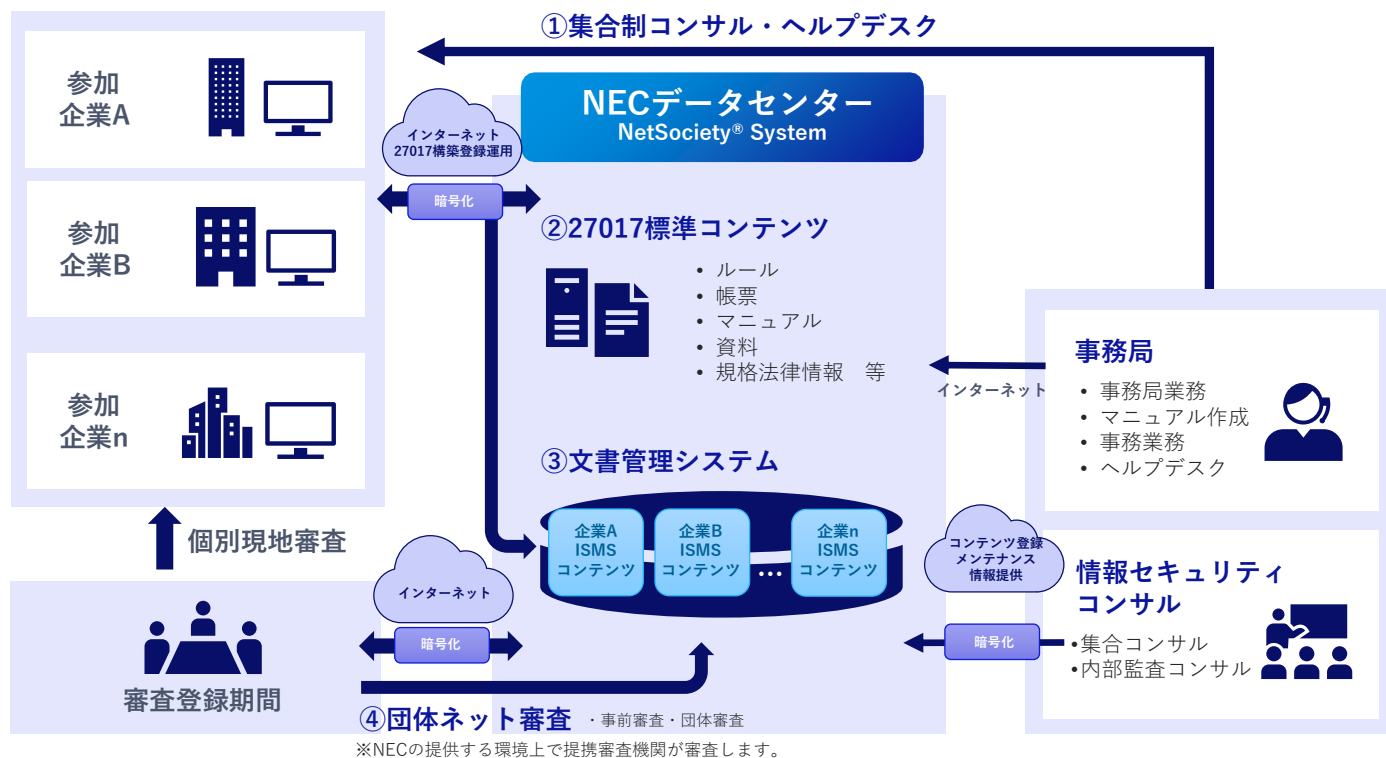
①集合制コンサル・ヘルプデスク

参加
企業A

参加
企業B

参加
企業n

インターネット
27017構築登録運用

暗号化

NECデータセンター
NetSociety® System

②27017標準コンテンツ

• ルール
• 帳票
• マニュアル
• 資料
• 規格法律情報　等

インターネット

事務局
• 事務局業務
• マニュアル作成
• 事務業務
• ヘルプデスク

③文書管理システム

企業A
ISMS
コンテンツ

企業B
ISMS
コンテンツ

…

企業n
ISMS
コンテンツ

コンテンツ登録
メンテナンス
情報提供

情報セキュリティ
コンサル
•集合コンサル
•内部監査コンサル

暗号化

個別現地審査

インターネット

暗号化

審査登録期間

④団体ネット審査　・事前審査・団体審査
※NECの提供する環境上で提携審査機関が審査します。